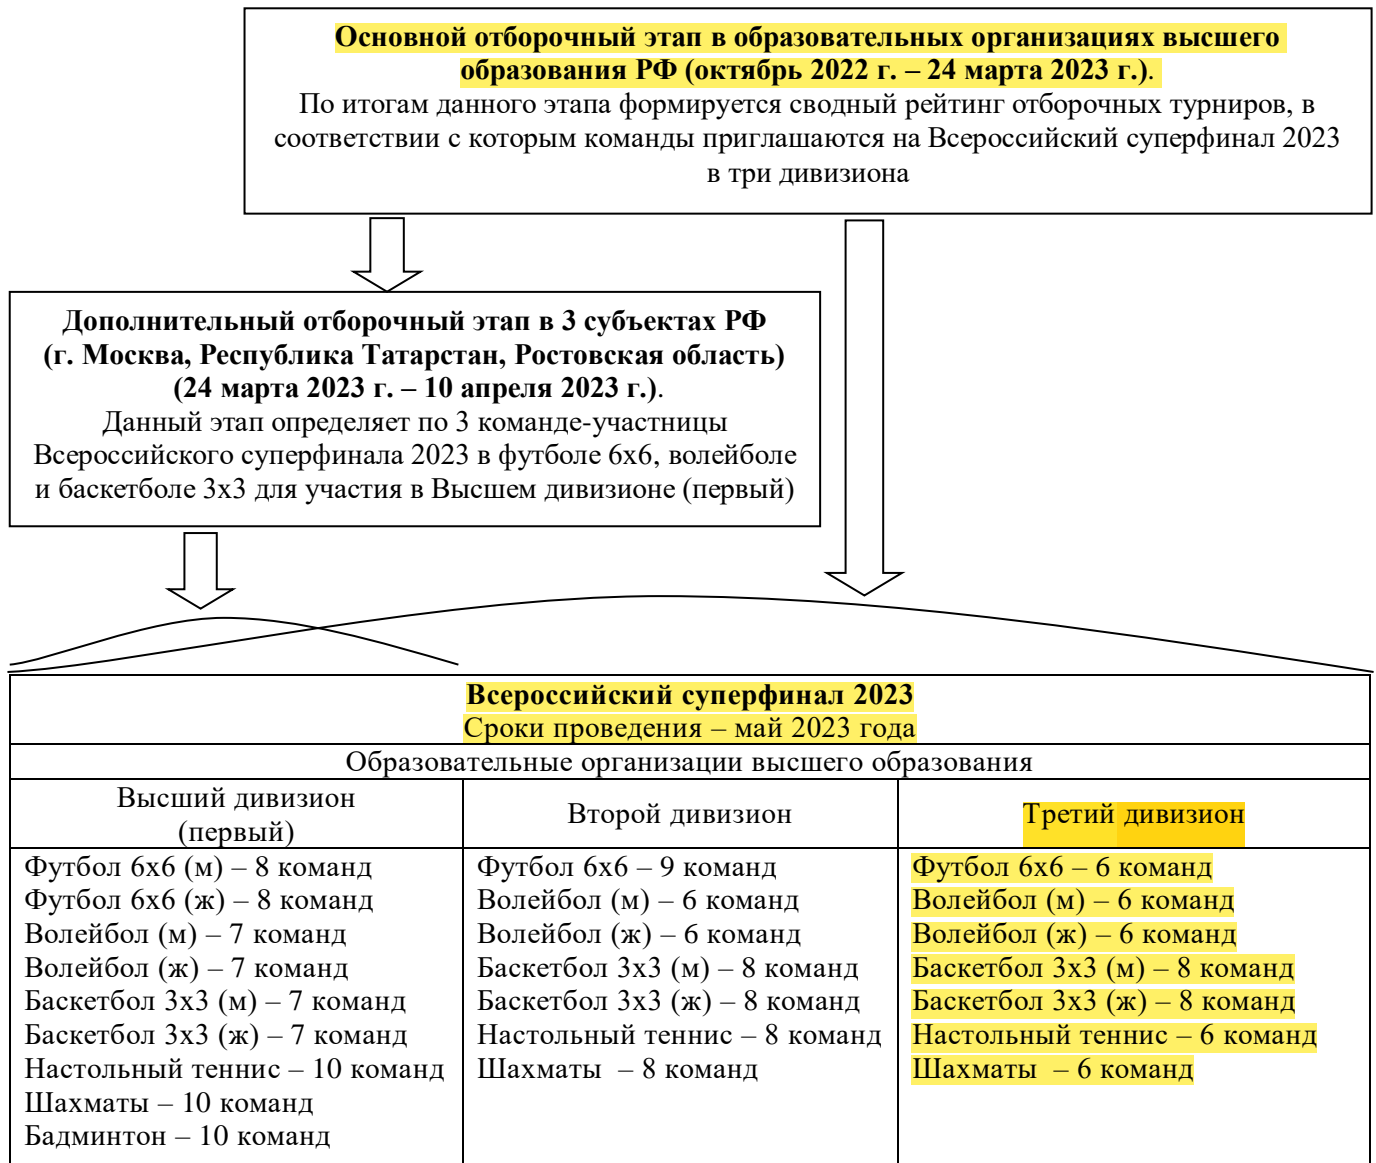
**Основной отборочный этап в образовательных организациях высшего образования РФ (октябрь 2022 г. – 24 марта 2023 г.)**.
По итогам данного этапа формируется сводный рейтинг отборочных турниров, в соответствии с которым команды приглашаются на Всероссийский суперфинал 2023 в три дивизиона

**Дополнительный отборочный этап в 3 субъектах РФ (г. Москва, Республика Татарстан, Ростовская область) (24 марта 2023 г. – 10 апреля 2023 г.)**.
Данный этап определяет по 3 команде-участницы Всероссийского суперфинала 2023 в футболе 6х6, волейболе и баскетболе 3х3 для участия в Высшем дивизионе (первый)

| **Всероссийский суперфинал 2023** Сроки проведения – май 2023 года | | |
|---|---|---|
| Образовательные организации высшего образования | | |
| Высший дивизион (первый) | Второй дивизион | Третий дивизион |
| Футбол 6х6 (м) – 8 команд<br>Футбол 6х6 (ж) – 8 команд<br>Волейбол (м) – 7 команд<br>Волейбол (ж) – 7 команд<br>Баскетбол 3х3 (м) – 7 команд<br>Баскетбол 3х3 (ж) – 7 команд<br>Настольный теннис – 10 команд<br>Шахматы – 10 команд<br>Бадминтон – 10 команд | Футбол 6х6 – 9 команд<br>Волейбол (м) – 6 команд<br>Волейбол (ж) – 6 команд<br>Баскетбол 3х3 (м) – 8 команд<br>Баскетбол 3х3 (ж) – 8 команд<br>Настольный теннис – 8 команд<br>Шахматы – 8 команд | Футбол 6х6 – 6 команд<br>Волейбол (м) – 6 команд<br>Волейбол (ж) – 6 команд<br>Баскетбол 3х3 (м) – 8 команд<br>Баскетбол 3х3 (ж) – 8 команд<br>Настольный теннис – 6 команд<br>Шахматы – 6 команд |